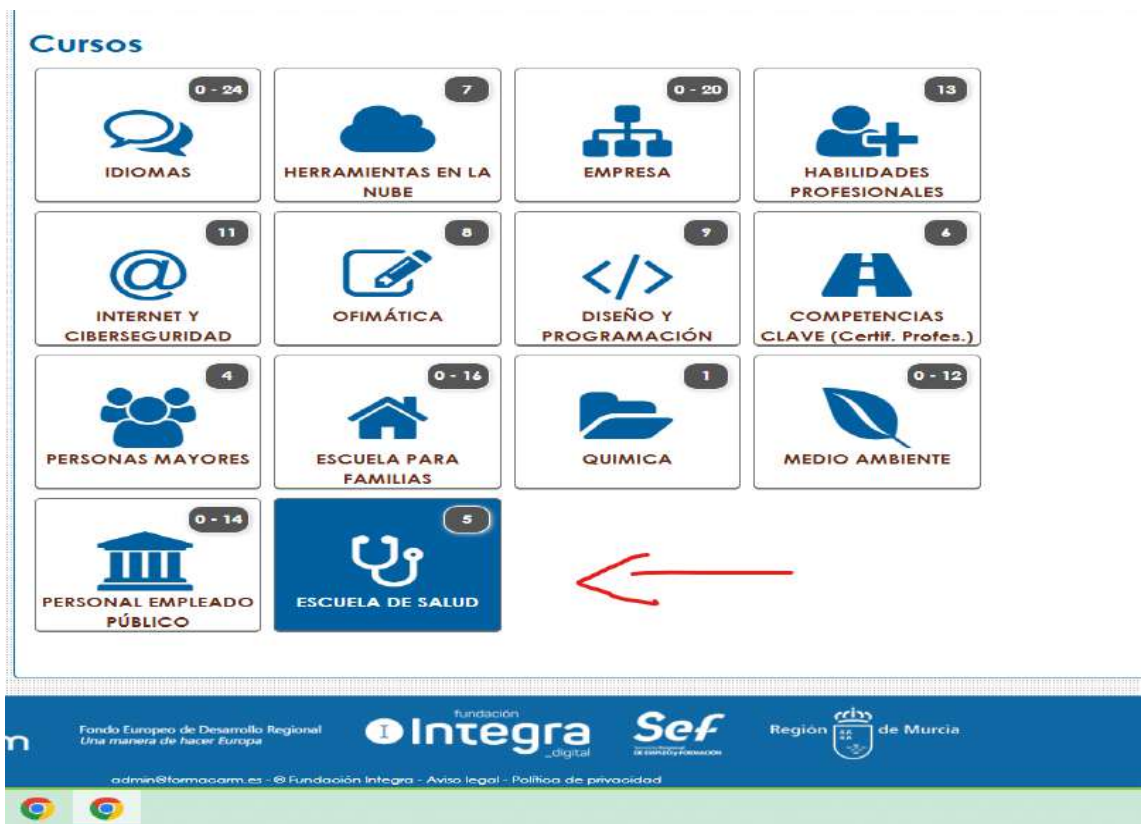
Cursos

0 - 24
IDIOMAS

7
HERRAMIENTAS EN LA NUBE

0 - 20
EMPRESA

13
HABILIDADES PROFESIONALES

11
INTERNET Y CIBERSEGURIDAD

8
OFIMÁTICA

9
DISEÑO Y PROGRAMACIÓN

6
COMPETENCIAS CLAVE (Certif. Profes.)

4
PERSONAS MAYORES

0 - 16
ESCUELA PARA FAMILIAS

1
QUIMICA

0 - 12
MEDIO AMBIENTE

0 - 14
PERSONAL EMPLEADO PÚBLICO

5
ESCUELA DE SALUD

n

Fondo Europeo de Desarrollo Regional
Una manera de hacer Europa

fundación
Integra
digital

Sef

Región de Murcia

admin@formacarm.es - © Fundación Integra - Aviso legal - Política de privacidad